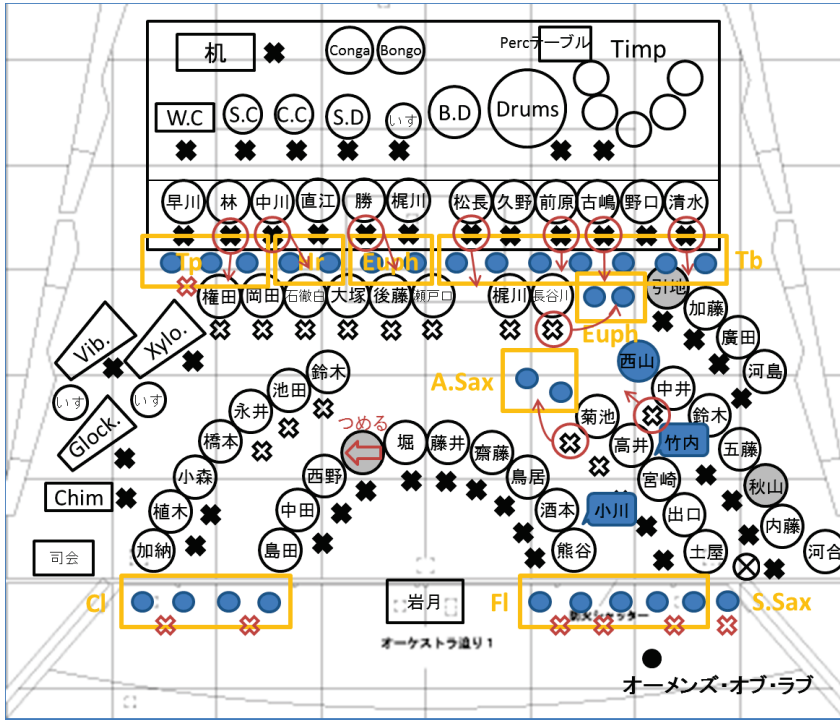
机
Conga
Bongo
Percテーブル
Timp
W.C
S.C
C.C.
S.D
いす
B.D
Drums
早川
林
中川
直江
勝
梶川
松長
久野
前原
古嶋
野口
清水
Tp
Hr
Euph
Tb
引地
権田
岡田
石黴白
大塚
後藤
瀬戸口
梶川
長谷川
加藤
Euph
Vib.
Xylo.
廣田
西山
河島
A.Sax
鈴木
池田
いす
いす
中井
永井
つめる
菊池
鈴木
Glock.
橋本
堀
藤井
高井
竹内
五藤
齋藤
小森
西野
鳥居
宮崎
秋山
Chim
植木
中田
酒本
小川
出口
内藤
加納
島田
熊谷
土屋
河合
司会
岩月
Cl
Fl
S.Sax
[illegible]
オーケストラ迫り1
オーメンズ・オブ・ラブ